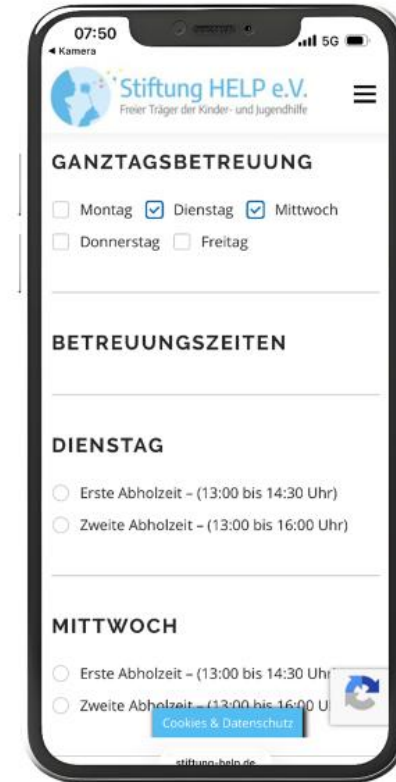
07:50
◂ Kamera
5G

Stiftung HELP e.V.
Freier Träger der Kinder- und Jugendhilfe

GANZTAGSBETREUUNG

Montag Dienstag Mittwoch
Donnerstag Freitag

BETREUUNGSZEITEN

DIENSTAG

Erste Abholzeit – (13:00 bis 14:30 Uhr)
Zweite Abholzeit – (13:00 bis 16:00 Uhr)

MITTWOCH

Erste Abholzeit – (13:00 bis 14:30 Uh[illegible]
Zweite Abholzeit – (13:00 bis 16:00 U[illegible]

Cookies & Datenschutz

stiftung-help.de